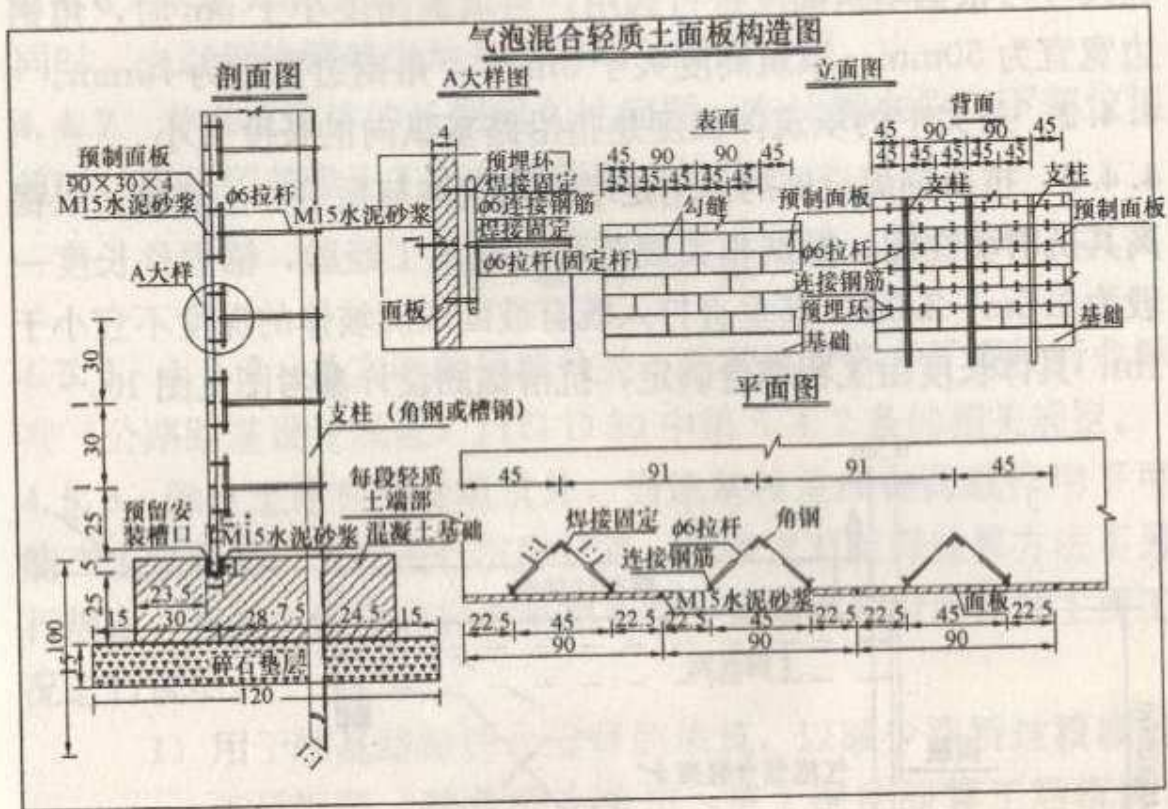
气泡混合轻质土面板构造图

剖面图

预制面板
90×30×4
M15水泥砂浆
ϕ6拉杆
M15水泥砂浆
A大样
30
1
30
1
25
预留安装槽口
M15水泥砂浆
支柱（角钢或槽钢）
每段轻质土端部
混凝土基础
5
25
100
15
23.5
15
30
28
7.5
24.5
15
碎石垫层
120
1:1

A大样图
4
预埋环
焊接固定
ϕ6连接钢筋
焊接固定
ϕ6拉杆(固定杆)
面板

立面图
表面
45 90 90 45
45 45 45 45 45 45
勾缝
基础

背面
45 90 90 45
45 45 45 45 45 45
支柱
支柱
预制面板
预制面板
ϕ6拉杆
连接钢筋
预埋环
基础

平面图
45
91
91
45
焊接固定
ϕ6拉杆
角钢
1:1
1:1
连接钢筋
M15水泥砂浆
面板
22.5
45
22.5
22.5
45
22.5
22.5
45
22.5
90
90
90